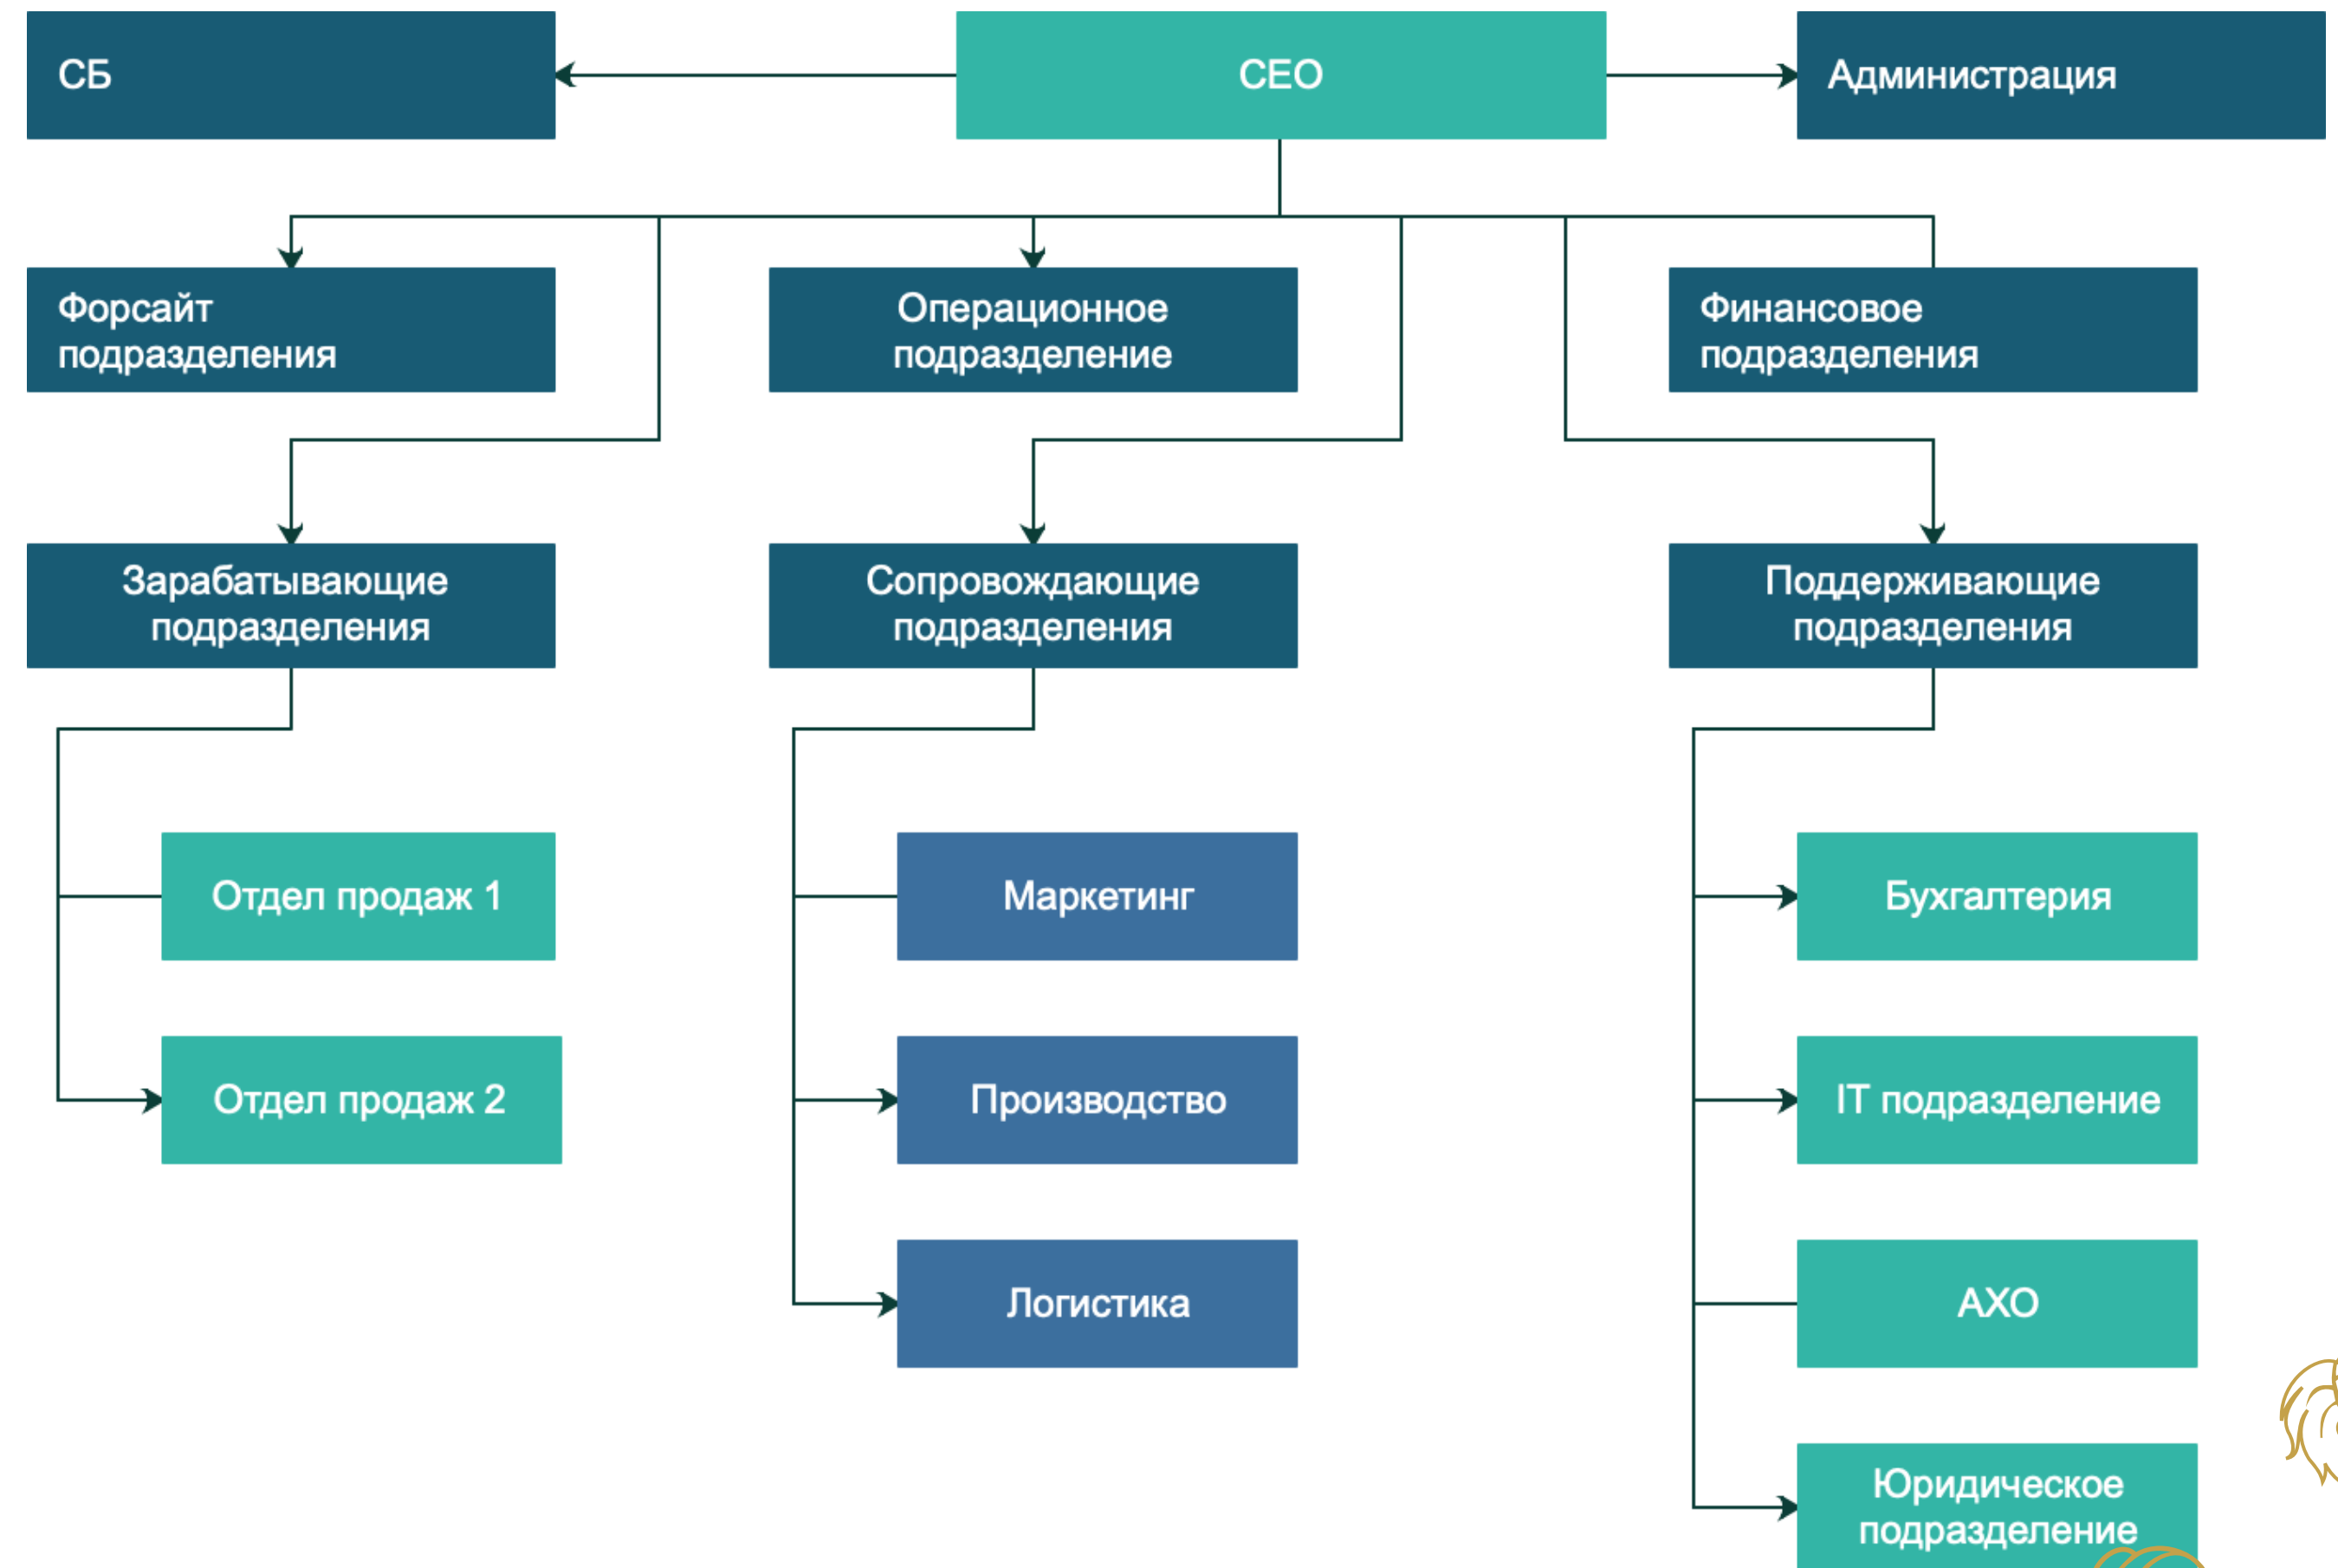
СБ

CEO

Администрация

Форсайт подразделения

Операционное подразделение

Финансовое подразделения

Зарабатывающие подразделения

Сопровождающие подразделения

Поддерживающие подразделения

Отдел продаж 1

Отдел продаж 2

Маркетинг

Производство

Логистика

Бухгалтерия

IT подразделение

АХО

Юридическое подразделение